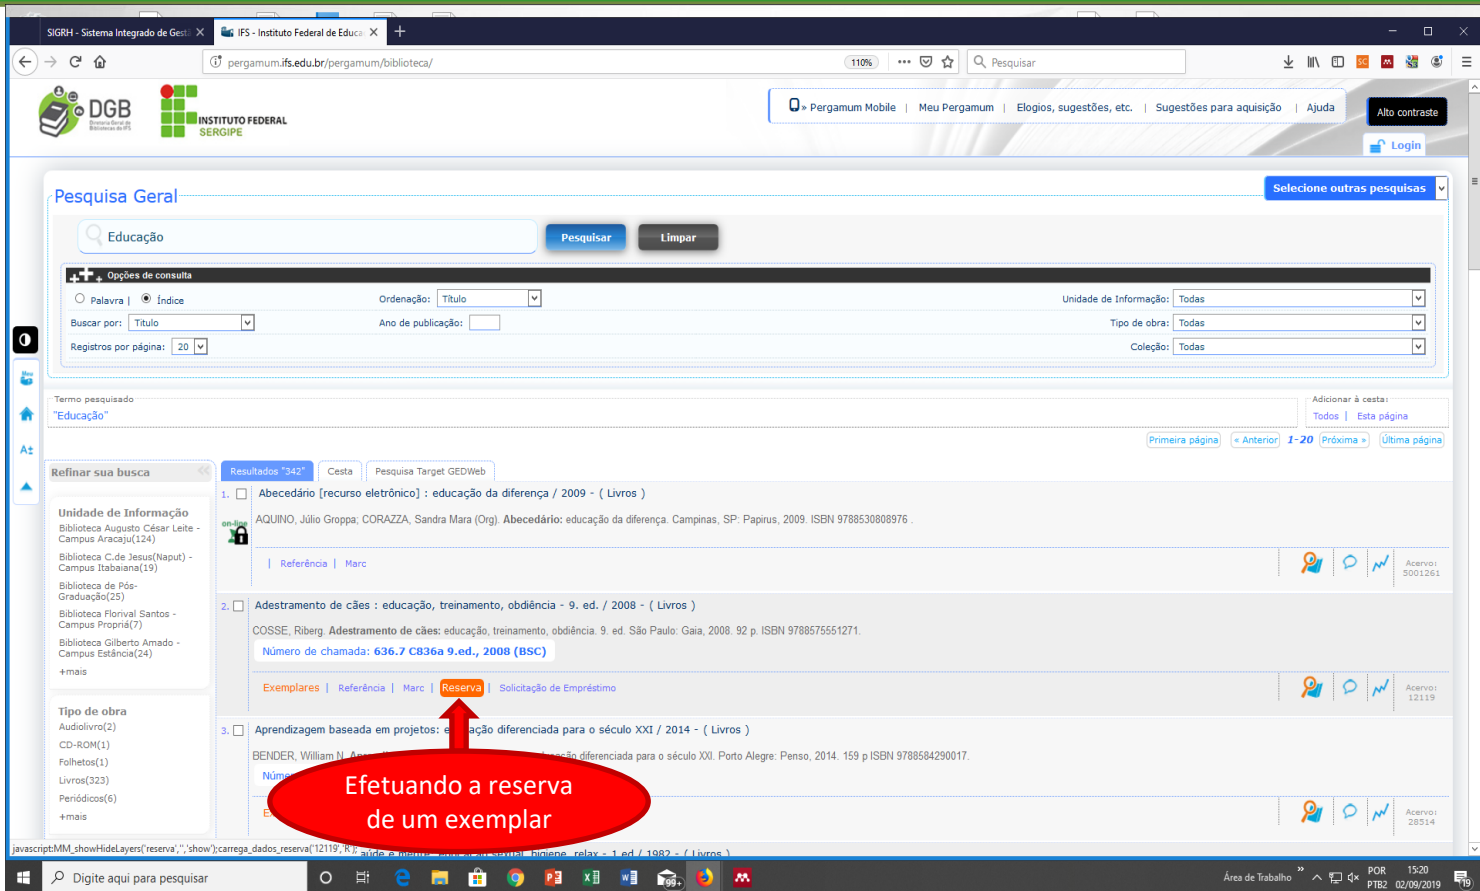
SIGRH - Sistema Integrado de Gest ×
IFS - Instituto Federal de Educa ×
pergamum.ifs.edu.br/pergamum/biblioteca/
110%
Pesquisar

DGB
INSTITUTO FEDERAL SERGIPE

» Pergamum Mobile | Meu Pergamum | Elogios, sugestões, etc. | Sugestões para aquisição | Ajuda
Alto contraste
Login

Pesquisa Geral
Selecione outras pesquisas
Educação
Pesquisar
Limpar
Opções de consulta
Palavra | Índice
Ordenação: Título
Unidade de Informação: Todas
Buscar por: Título
Ano de publicação:
Tipo de obra: Todas
Registros por página: 20
Coleção: Todas

Termo pesquisado
"Educação"
Adicionar à cesta:
Todos | Esta página
Primeira página « Anterior 1-20 Próxima » Última página

Refinar sua busca
Resultados "342"
Cesta
Pesquisa Target GEDWeb

Unidade de Informação
Biblioteca Augusto César Leite - Campus Aracaju(124)
Biblioteca C.de Jesus(Naput) - Campus Itabaiana(19)
Biblioteca de Pós-Graduação(25)
Biblioteca Florival Santos - Campus Propriá(7)
Biblioteca Gilberto Amado - Campus Estância(24)
+mais

Tipo de obra
Audiolivro(2)
CD-ROM(1)
Folhetos(1)
Livros(323)
Periódicos(6)
+mais

1. Abecedário [recurso eletrônico] : educação da diferença / 2009 - ( Livros )
on-line
AQUINO, Júlio Groppa; CORAZZA, Sandra Mara (Org). Abecedário: educação da diferença. Campinas, SP: Papirus, 2009. ISBN 9788530808976 .
| Referência | Marc
Acervo: 5001261

2. Adestramento de cães : educação, treinamento, obdiência - 9. ed. / 2008 - ( Livros )
COSSE, Riberg. Adestramento de cães: educação, treinamento, obdiência. 9. ed. São Paulo: Gaia, 2008. 92 p. ISBN 9788575551271.
Número de chamada: 636.7 C836a 9.ed., 2008 (BSC)
Exemplares | Referência | Marc | Reserva | Solicitação de Empréstimo
Acervo: 12119

3. Aprendizagem baseada em projetos: e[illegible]ação diferenciada para o século XXI / 2014 - ( Livros )
BENDER, William N. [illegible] diferenciada para o século XXI. Porto Alegre: Penso, 2014. 159 p ISBN 9788584290017.
Núm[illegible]
Acervo: 28514

Efetuando a reserva de um exemplar

javascript:MM_showHideLayers('reserva','','show');carrega_dados_reserva('12119','R');

Digite aqui para pesquisar
Área de Trabalho
POR PTB2
15:20 02/09/2019